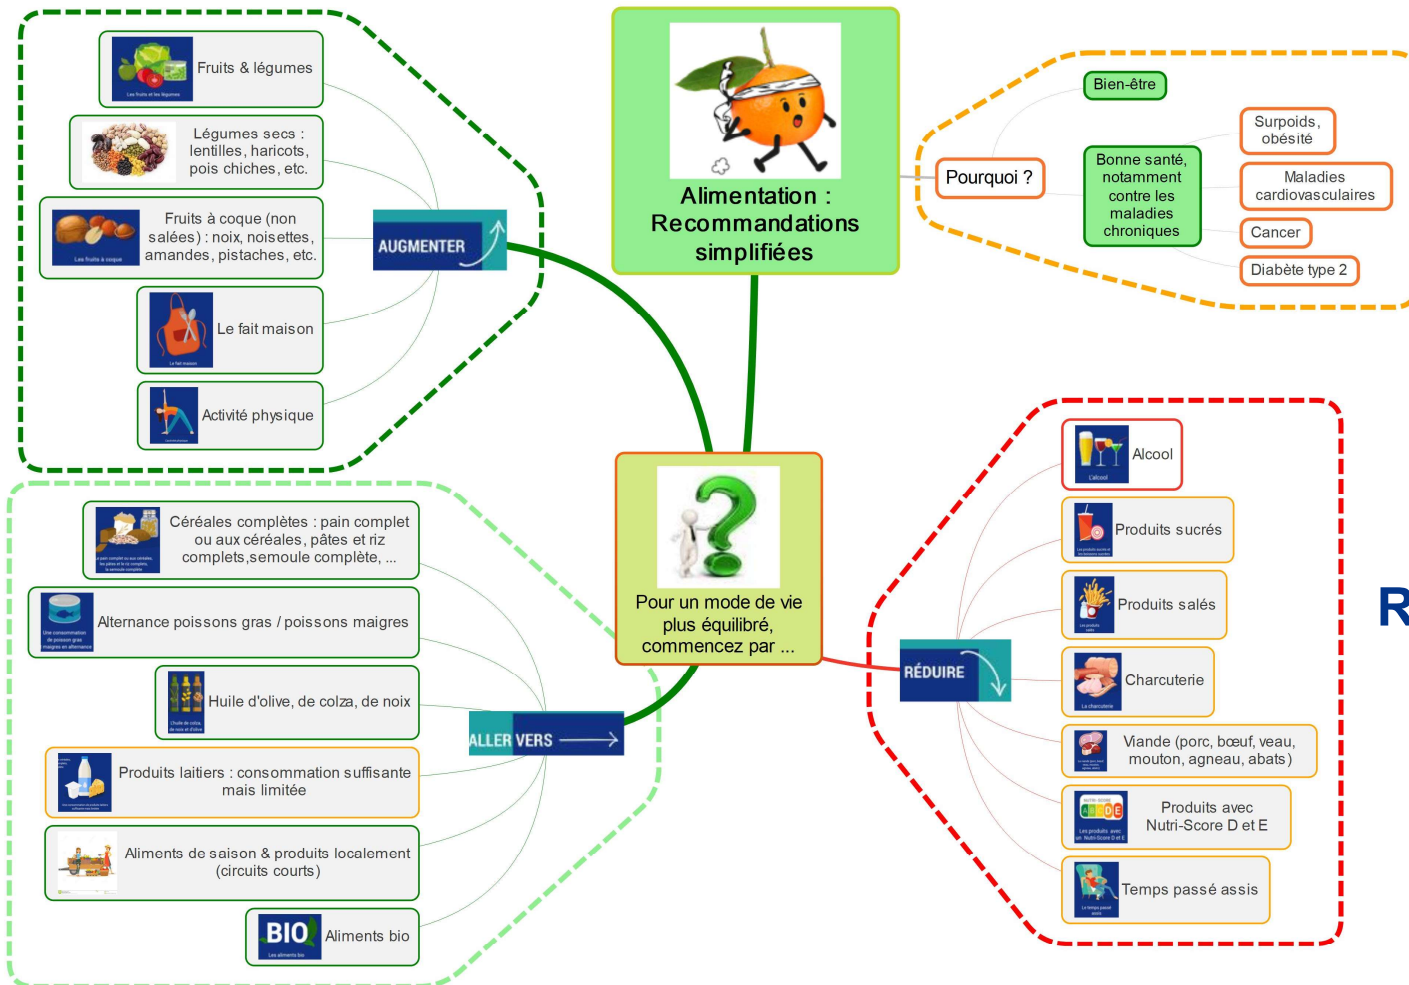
Alimentation : Recommandations simplifiées

Pourquoi ?

Bien-être

Bonne santé, notamment contre les maladies chroniques

Surpoids, obésité

Maladies cardiovasculaires

Cancer

Diabète type 2

AUGMENTER

Fruits & légumes

Légumes secs : lentilles, haricots, pois chiches, etc.

Fruits à coque (non salées) : noix, noisettes, amandes, pistaches, etc.

Le fait maison

Activité physique

Pour un mode de vie plus équilibré, commencez par ...

ALLER VERS

Céréales complètes : pain complet ou aux céréales, pâtes et riz complets,semoule complète, ...

Alternance poissons gras / poissons maigres

Huile d'olive, de colza, de noix

Produits laitiers : consommation suffisante mais limitée

Aliments de saison & produits localement (circuits courts)

BIO Aliments bio

RÉDUIRE

Alcool

Produits sucrés

Produits salés

Charcuterie

Viande (porc, bœuf, veau, mouton, agneau, abats)

Produits avec Nutri-Score D et E

Temps passé assis

R